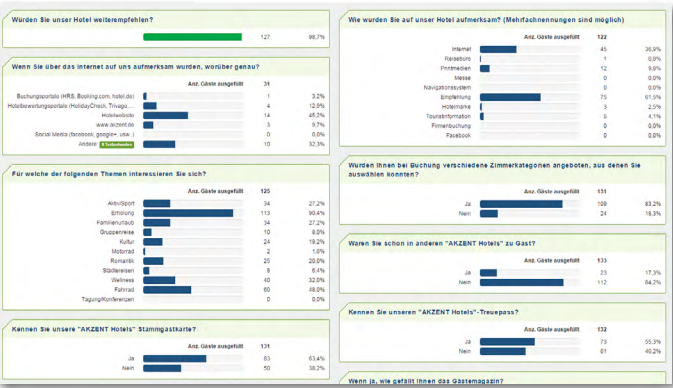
Würden Sie unser Hotel weiterempfehlen?

|  | 127 | 98,7% |
|---|---|---|

Wenn Sie über das internet auf uns aufmerksam wurden, worüber genau?

|  | Anz. Gäste ausgefüllt | 31 |
|---|---|---|
| Buchungsportale (HRS, Booking.com, hotel.de) | 1 | 3,2% |
| Hotelbewertungsportale (HolidayCheck, Trivago,... | 4 | 12,9% |
| Hotelwebsite | 14 | 45,2% |
| www.akzent.de | 3 | 9,7% |
| Social Media (facebook, google+, usw.) | 0 | 0,0% |
| Andere: 8 Textantworten | 10 | 32,3% |

Für welche der folgenden Themen interessieren Sie sich?

|  | Anz. Gäste ausgefüllt | 125 |
|---|---|---|
| Aktiv/Sport | 34 | 27,2% |
| Erholung | 113 | 90,4% |
| Familienurlaub | 34 | 27,2% |
| Gruppenreise | 10 | 8,0% |
| Kultur | 24 | 19,2% |
| Motorrad | 2 | 1,6% |
| Romantik | 25 | 20,0% |
| Städtereisen | 8 | 6,4% |
| Wellness | 40 | 32,0% |
| Fahrrad | 60 | 48,0% |
| Tagung/Konferenzen | 0 | 0,0% |

Kennen Sie unsere "AKZENT Hotels" Stammgastkarte?

|  | Anz. Gäste ausgefüllt | 131 |
|---|---|---|
| Ja | 83 | 63,4% |
| Nein | 50 | 38,2% |

Wie wurden Sie auf unser Hotel aufmerksam? (Mehrfachnennungen sind möglich)

|  | Anz. Gäste ausgefüllt | 122 |
|---|---|---|
| Internet | 45 | 36,9% |
| Reisebüro | 1 | 0,8% |
| Printmedien | 12 | 9,8% |
| Messe | 0 | 0,0% |
| Navigationssystem | 0 | 0,0% |
| Empfehlung | 75 | 61,5% |
| Hotelmarke | 3 | 2,5% |
| Touristinformation | 5 | 4,1% |
| Firmenbuchung | 0 | 0,0% |
| Facebook | 0 | 0,0% |

Wurden Ihnen bei Buchung verschiedene Zimmerkategorien angeboten, aus denen Sie auswählen konnten?

|  | Anz. Gäste ausgefüllt | 131 |
|---|---|---|
| Ja | 109 | 83,2% |
| Nein | 24 | 18,3% |

Waren Sie schon in anderen "AKZENT Hotels" zu Gast?

|  | Anz. Gäste ausgefüllt | 133 |
|---|---|---|
| Ja | 23 | 17,3% |
| Nein | 112 | 84,2% |

Kennen Sie unseren "AKZENT Hotels"-Treuepass?

|  | Anz. Gäste ausgefüllt | 132 |
|---|---|---|
| Ja | 73 | 55,3% |
| Nein | 61 | 46,2% |

Wenn ja, wie gefällt Ihnen das Gästemagazin?